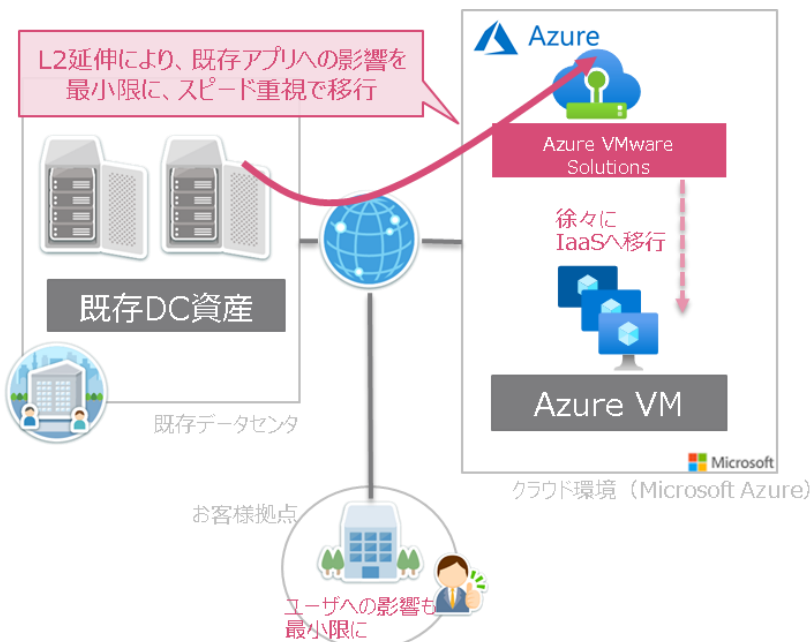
L2延伸により、既存アプリへの影響を最小限に、スピード重視で移行

Azure

Azure VMware Solutions

徐々にIaaSへ移行

既存DC資産

Azure VM

既存データセンタ

Microsoft

クラウド環境（Microsoft Azure）

お客様拠点

ユーザへの影響も最小限に